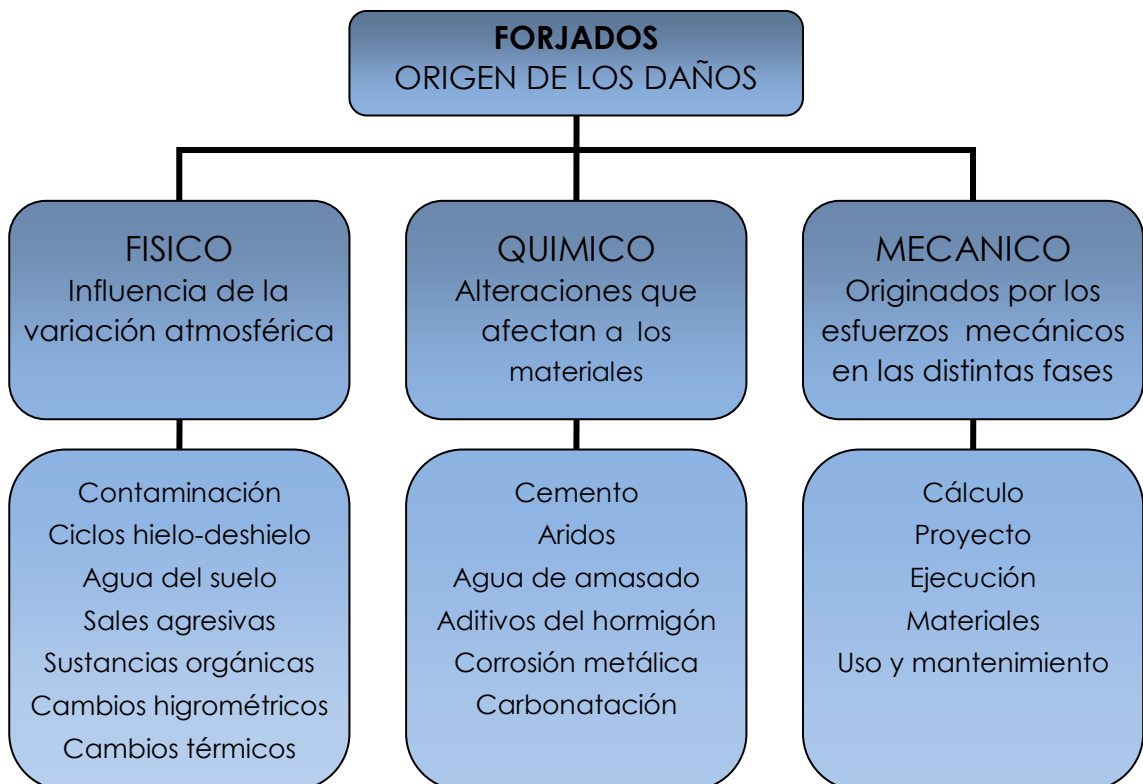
FORJADOS
ORIGEN DE LOS DAÑOS

FISICO
Influencia de la variación atmosférica

Contaminación
Ciclos hielo-deshielo
Agua del suelo
Sales agresivas
Sustancias orgánicas
Cambios higrométricos
Cambios térmicos

QUIMICO
Alteraciones que afectan a los materiales

Cemento
Aridos
Agua de amasado
Aditivos del hormigón
Corrosión metálica
Carbonatación

MECANICO
Originados por los esfuerzos mecánicos en las distintas fases

Cálculo
Proyecto
Ejecución
Materiales
Uso y mantenimiento